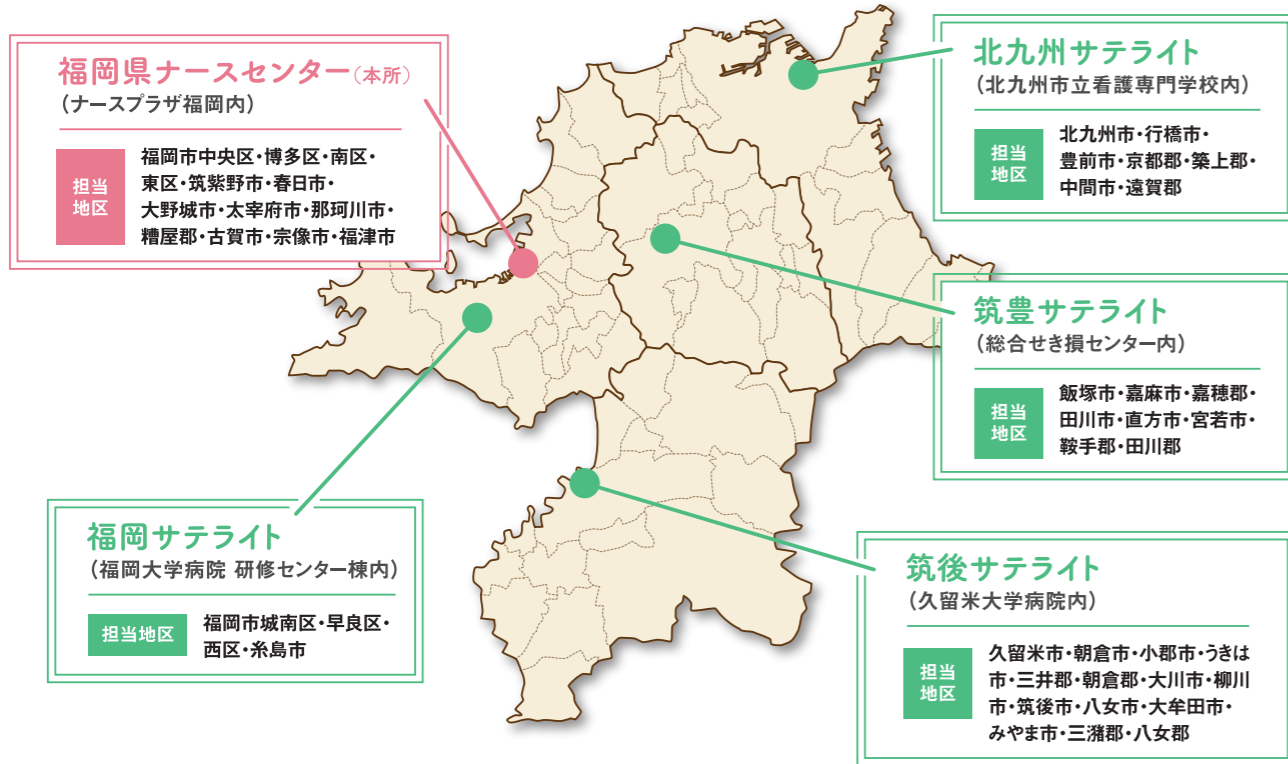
福岡県ナースセンター（本所）
（ナースプラザ福岡内）

担当地区
福岡市中央区・博多区・南区・東区・筑紫野市・春日市・大野城市・太宰府市・那珂川市・糟屋郡・古賀市・宗像市・福津市

北九州サテライト
（北九州市立看護専門学校内）

担当地区
北九州市・行橋市・豊前市・京都郡・築上郡・中間市・遠賀郡

筑豊サテライト
（総合せき損センター内）

担当地区
飯塚市・嘉麻市・嘉穂郡・田川市・直方市・宮若市・鞍手郡・田川郡

福岡サテライト
（福岡大学病院 研修センター棟内）

担当地区
福岡市城南区・早良区・西区・糸島市

筑後サテライト
（久留米大学病院内）

担当地区
久留米市・朝倉市・小郡市・うきは市・三井郡・朝倉郡・大川市・柳川市・筑後市・八女市・大牟田市・みやま市・三潴郡・八女郡